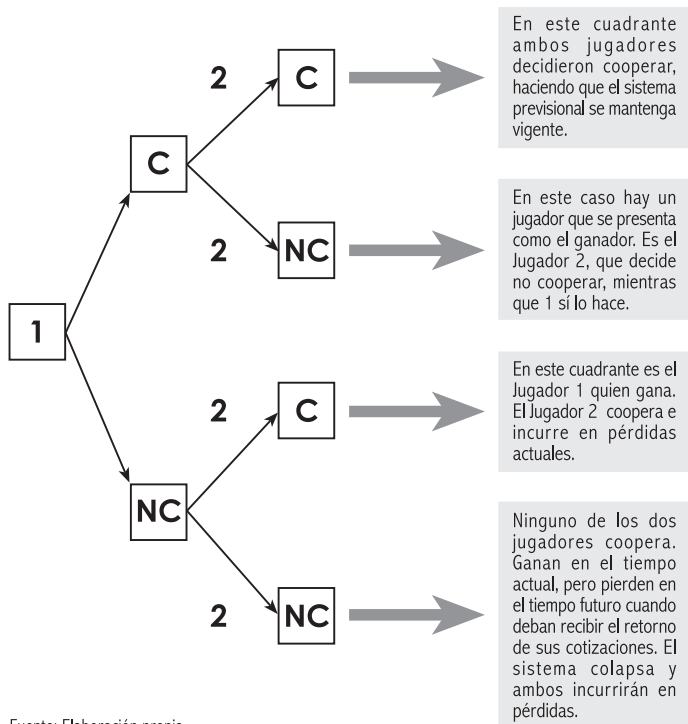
1

C

NC

2

C

2

NC

2

C

2

NC

En este cuadrante ambos jugadores decidieron cooperar, haciendo que el sistema previsional se mantenga vigente.

En este caso hay un jugador que se presenta como el ganador. Es el Jugador 2, que decide no cooperar, mientras que 1 sí lo hace.

En este cuadrante es el Jugador 1 quien gana. El Jugador 2 coopera e incurre en pérdidas actuales.

Ninguno de los dos jugadores coopera. Ganan en el tiempo actual, pero pierden en el tiempo futuro cuando deban recibir el retorno de sus cotizaciones. El sistema colapsa y ambos incurrirán en pérdidas.

Fuente: Elaboración propia.